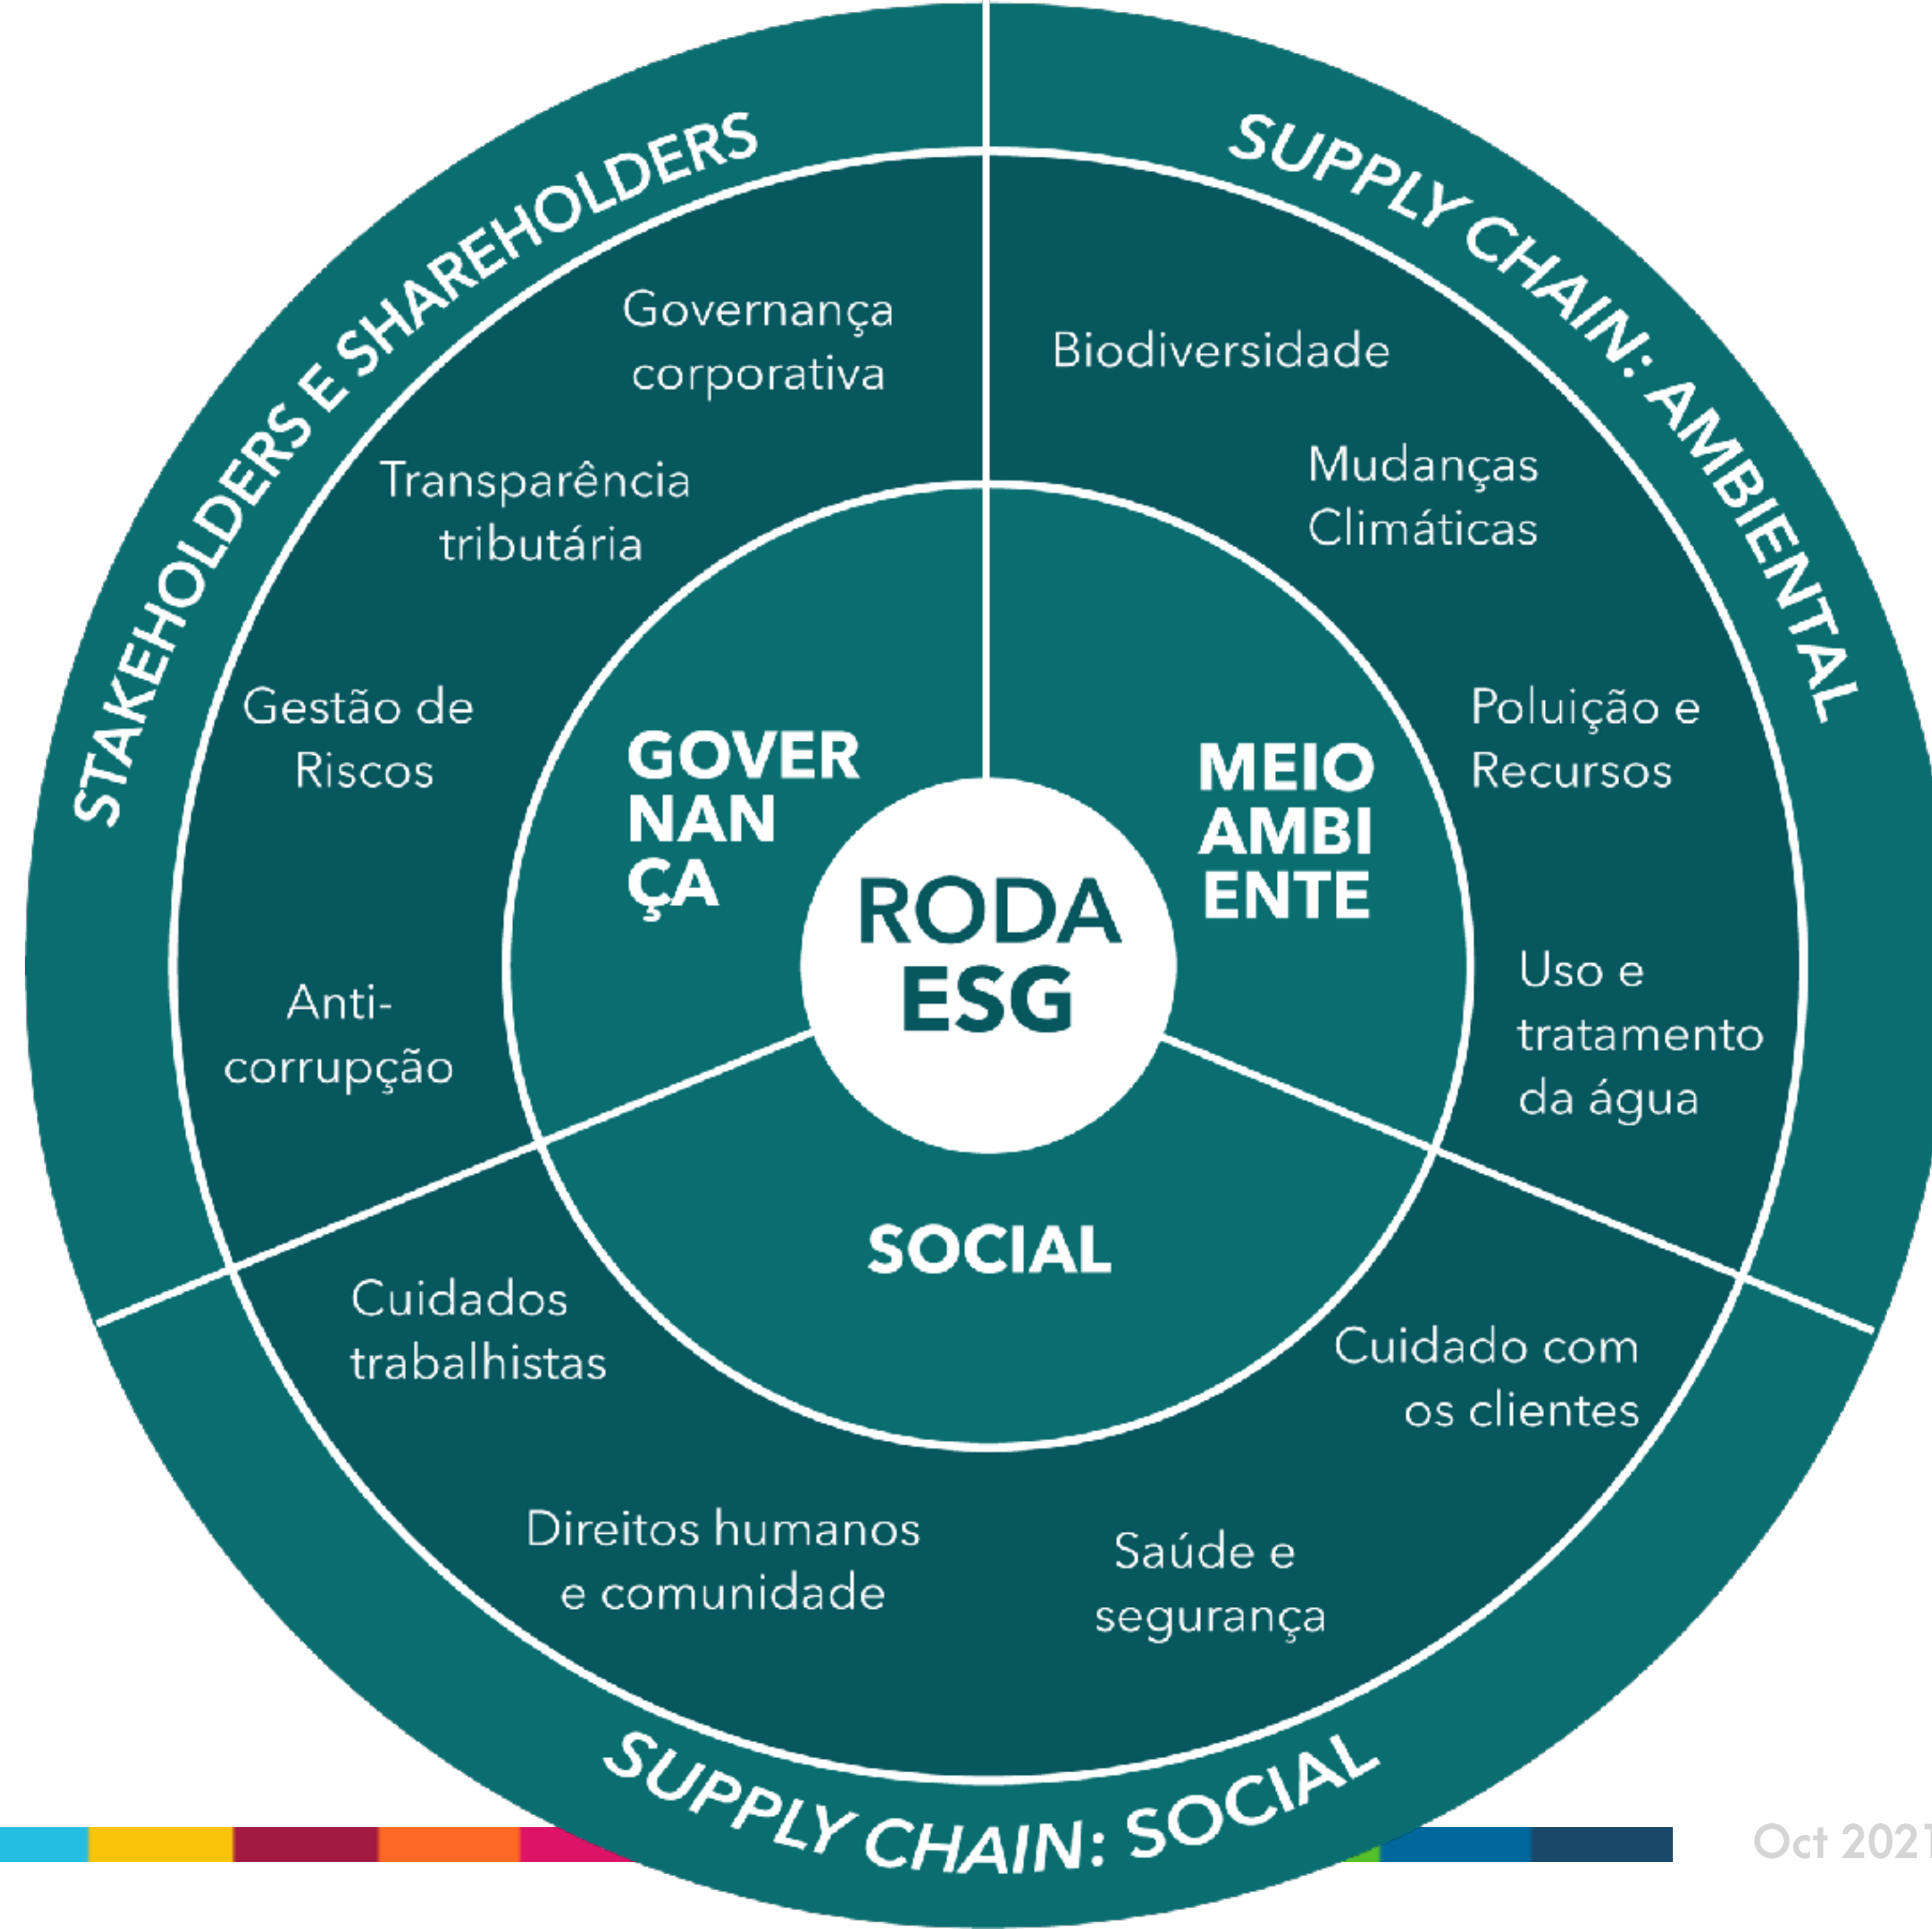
STAKEHOLDERS E SHAREHOLDERS

SUPPLY CHAIN: AMBIENTAL

Governança corporativa

Transparência tributária

Gestão de Riscos

Anti-corrupção

Biodiversidade

Mudanças Climáticas

Poluição e Recursos

Uso e tratamento da água

GOVER NAN ÇA

MEIO AMBI ENTE

RODA ESG

SOCIAL

Cuidados trabalhistas

Cuidado com os clientes

Direitos humanos e comunidade

Saúde e segurança

SUPPLY CHAIN: SOCIAL

Oct 2021